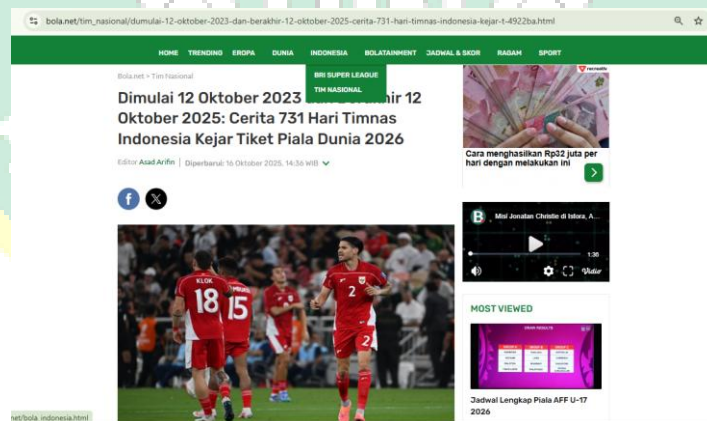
bola.net/tim_nasional/dumulai-12-oktober-2023-dan-berakhir-12-oktober-2025-cerita-731-hari-timnas-indonesia-kejar-t-4922ba.html

HOME TRENDING EROPA DUNIA INDONESIA BOLATAINMENT JADWAL & SKOR RAGAM SPORT

BRI SUPER LEAGUE
TIM NASIONAL

Bola.net › Tim Nasional

Dimulai 12 Oktober 2023 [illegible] 12 Oktober 2025: Cerita 731 Hari Timnas Indonesia Kejar Tiket Piala Dunia 2026

Editor Asad Arifin | Diperbarui: 16 Oktober 2025, 14:36 WIB

KLOK 18
15
2

Cara menghasilkan Rp32 juta per hari dengan melakukan ini

Misi Jonatan Christie di Indora, A...
1:36

MOST VIEWED

Jadwal Lengkap Piala AFF U-17 2026

net/bola_indonesia.html